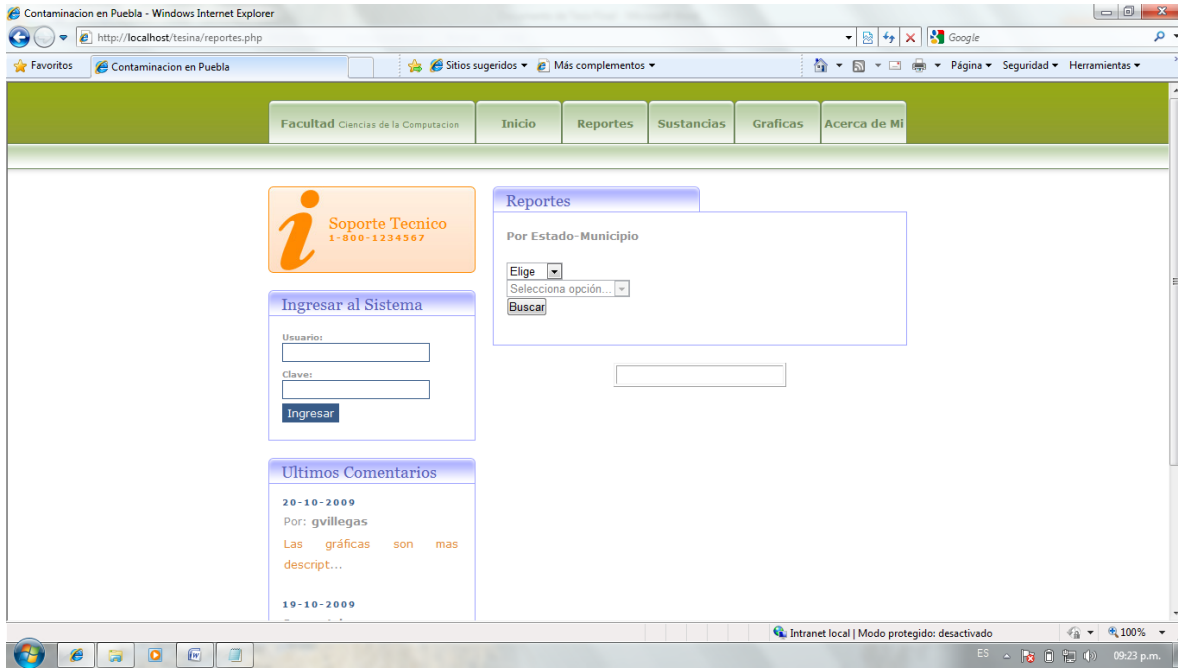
Contaminacion en Puebla - Windows Internet Explorer

http://localhost/tesina/reportes.php

Google

Favoritos | Contaminacion en Puebla | Sitios sugeridos ▾ | Más complementos ▾

Página ▾ Seguridad ▾ Herramientas ▾

Facultad Ciencias de la Computacion | Inicio | Reportes | Sustancias | Graficas | Acerca de Mi

Soporte Tecnico
1-800-1234567

Ingresar al Sistema

Usuario:

Clave:

Ingresar

Ultimos Comentarios

20-10-2009
Por: gvillegas
Las gráficas son mas descript...

19-10-2009

Reportes

Por Estado-Municipio

Elige
Selecciona opción...
Buscar

Intranet local | Modo protegido: desactivado

100%

ES 09:23 p.m.